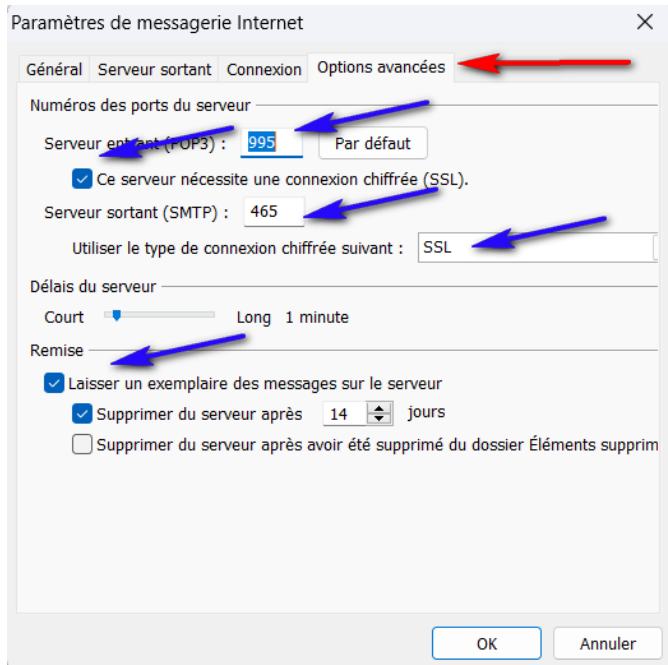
Paramètres de messagerie Internet

Général | Serveur sortant | Connexion | Options avancées

Numéros des ports du serveur

Serveur entrant (POP3) : 995 Par défaut

Ce serveur nécessite une connexion chiffrée (SSL).

Serveur sortant (SMTP) : 465

Utiliser le type de connexion chiffrée suivant : SSL

Délais du serveur

Court Long 1 minute

Remise

Laisser un exemplaire des messages sur le serveur

Supprimer du serveur après 14 jours

Supprimer du serveur après avoir été supprimé du dossier Éléments supprim

OK Annuler